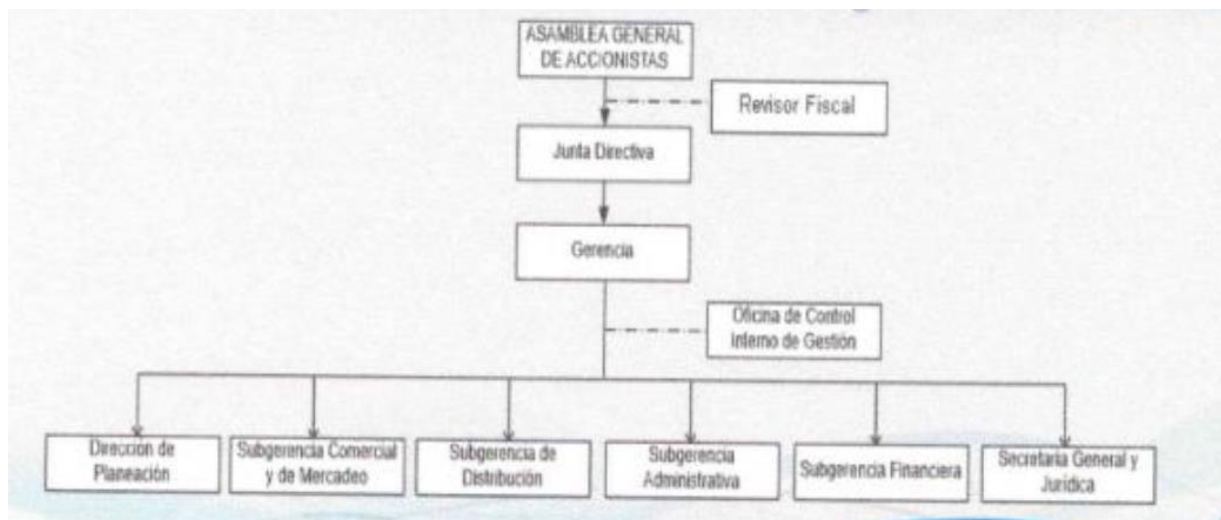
ASAMBLEA GENERAL DE ACCIONISTAS

Revisor Fiscal

Junta Directiva

Gerencia

Oficina de Control Interno de Gestión

Dirección de Planeación

Subgerencia Comercial y de Mercadeo

Subgerencia de Distribución

Subgerencia Administrativa

Subgerencia Financiera

Secretaria General y Jurídica